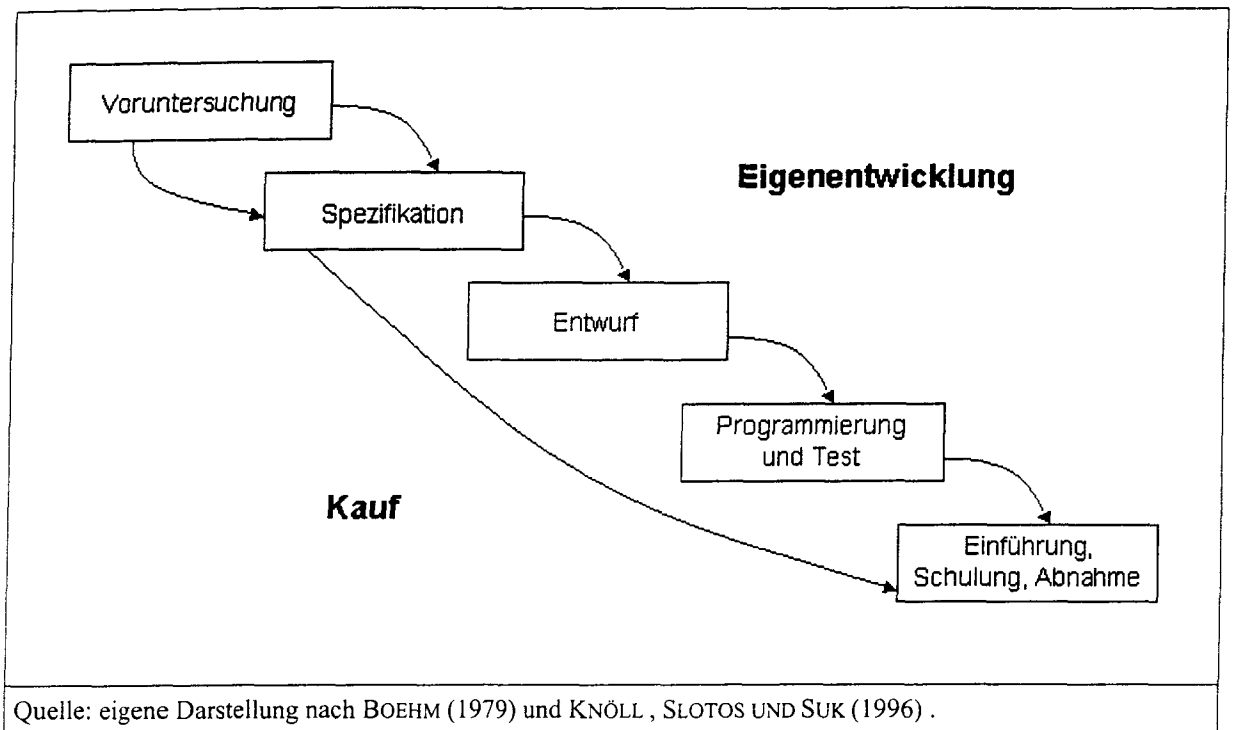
Voruntersuchung

Eigenentwicklung

Spezifikation

Entwurf

Programmierung und Test

Kauf

Einführung, Schulung, Abnahme

Quelle: eigene Darstellung nach BOEHM (1979) und KNÖLL , SLOTOS UND SUK (1996) .